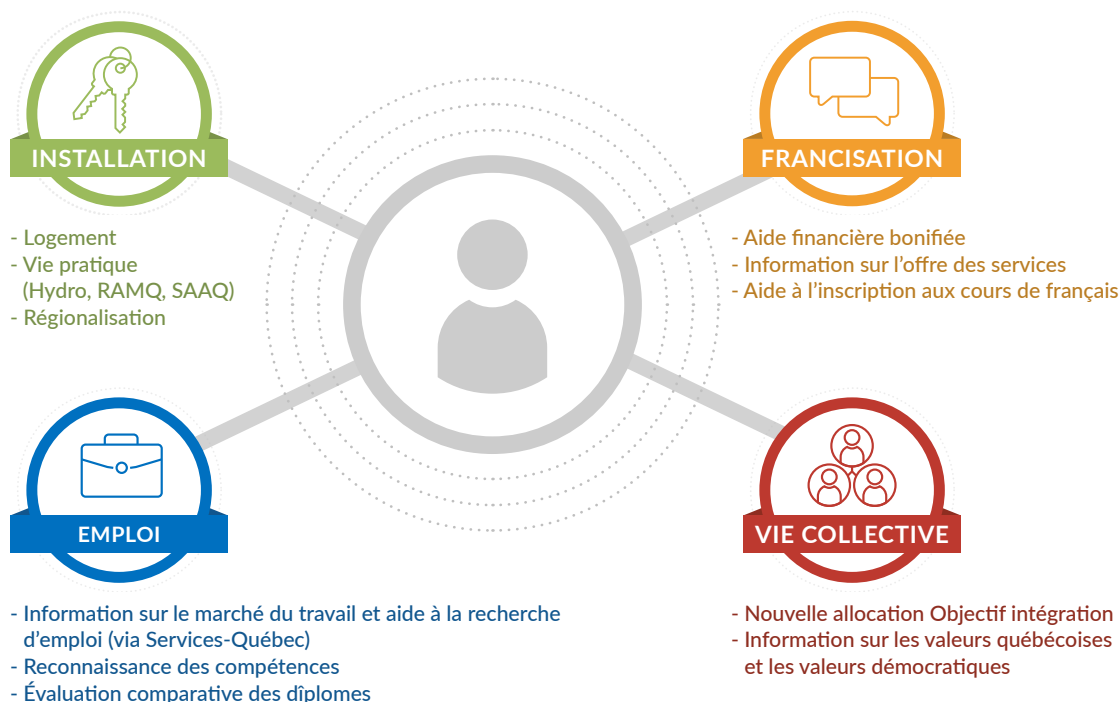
INSTALLATION

- Logement
- Vie pratique (Hydro, RAMQ, SAAQ)
- Régionalisation

FRANCISATION

- Aide financière bonifiée
- Information sur l'offre des services
- Aide à l'inscription aux cours de français

EMPLOI

- Information sur le marché du travail et aide à la recherche d'emploi (via Services-Québec)
- Reconnaissance des compétences
- Évaluation comparative des diplomes

VIE COLLECTIVE

- Nouvelle allocation Objectif intégration
- Information sur les valeurs québécoises et les valeurs démocratiques